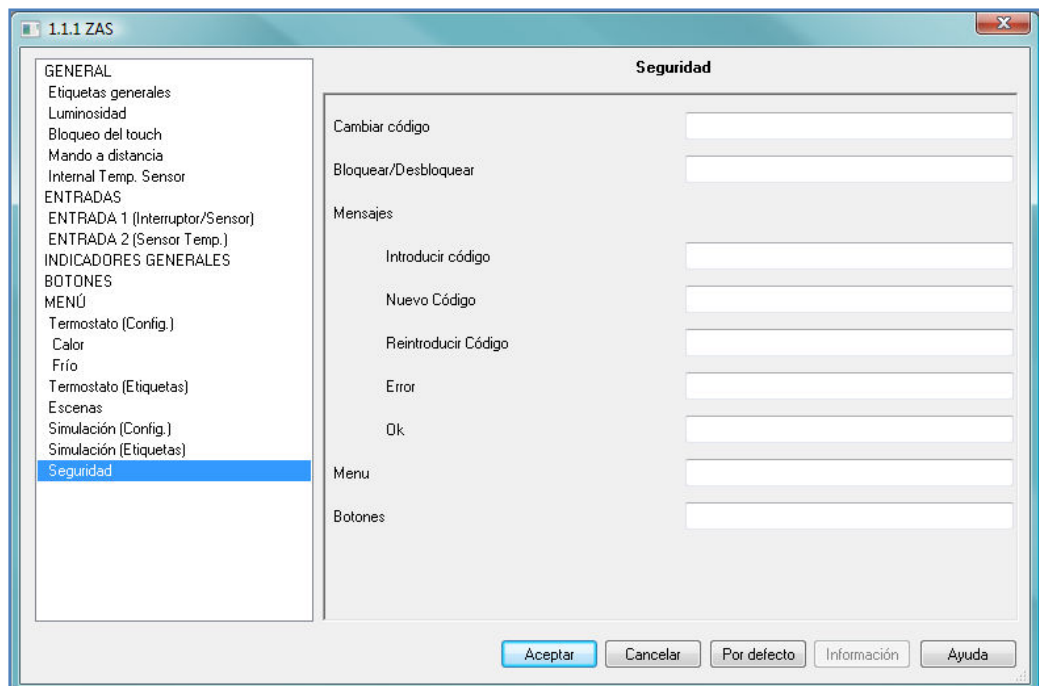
1.1.1 ZAS

GENERAL
Etiquetas generales
Luminosidad
Bloqueo del touch
Mando a distancia
Internal Temp. Sensor
ENTRADAS
ENTRADA 1 (Interruptor/Sensor)
ENTRADA 2 (Sensor Temp.)
INDICADORES GENERALES
BOTONES
MENÚ
Termostato (Config.)
Calor
Frío
Termostato (Etiquetas)
Escenas
Simulación (Config.)
Simulación (Etiquetas)
Seguridad

Seguridad

Cambiar código
Bloquear/Desbloquear
Mensajes
Introducir código
Nuevo Código
Reintroducir Código
Error
Ok
Menu
Botones

Aceptar
Cancelar
Por defecto
Información
Ayuda